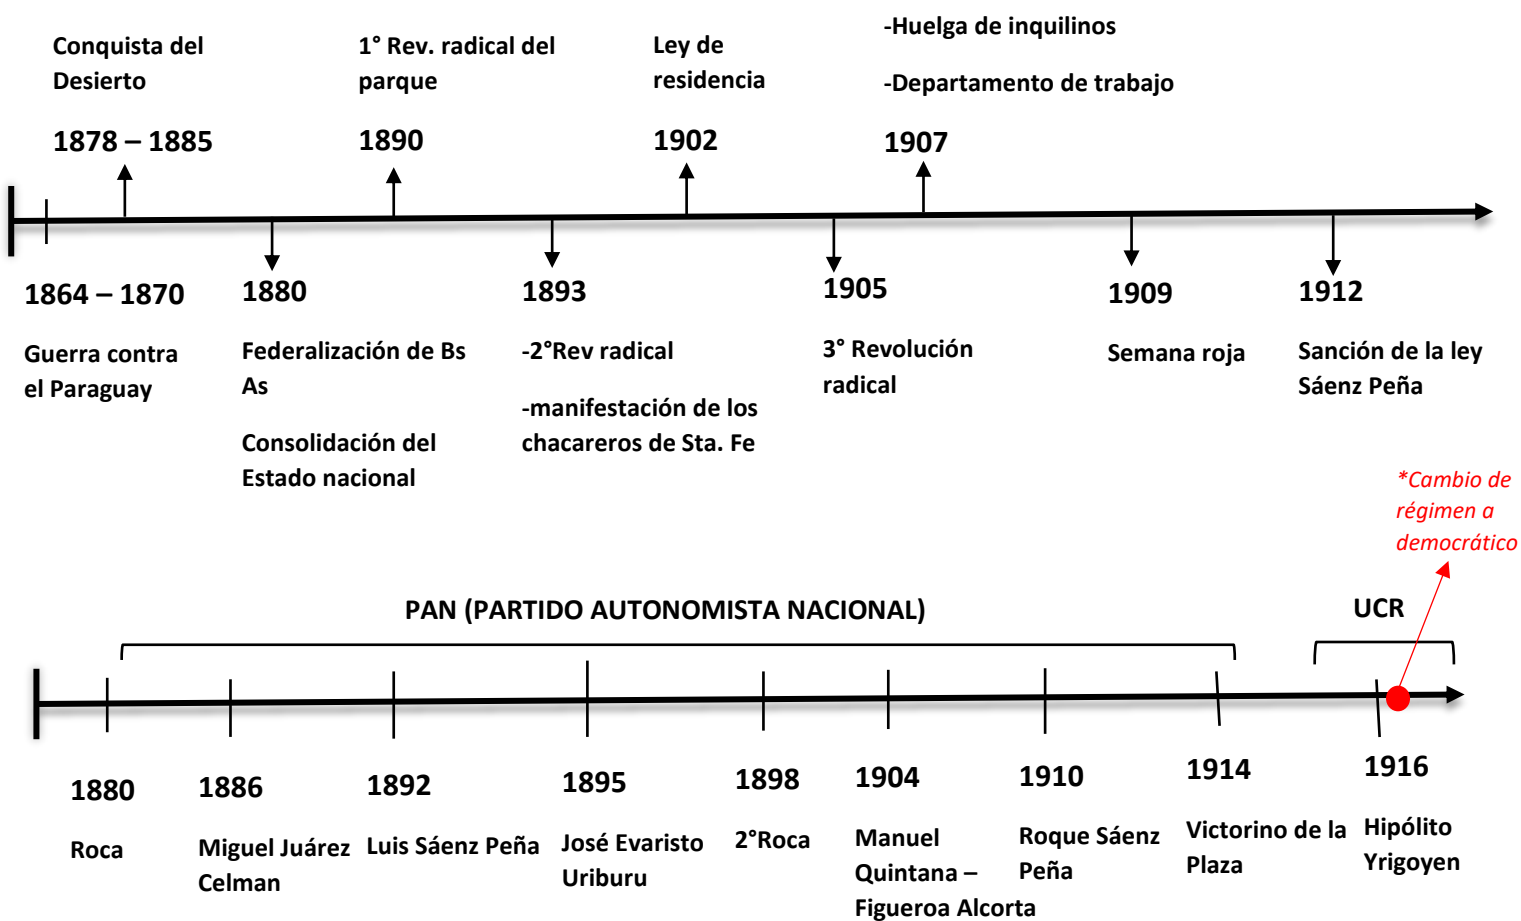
Conquista del Desierto

1878 – 1885

1° Rev. radical del parque

1890

Ley de residencia

1902

-Huelga de inquilinos

-Departamento de trabajo

1907

1864 – 1870

Guerra contra el Paraguay

1880

Federalización de Bs As

Consolidación del Estado nacional

1893

-2°Rev radical

-manifestación de los chacareros de Sta. Fe

1905

3° Revolución radical

1909

Semana roja

1912

Sanción de la ley Sáenz Peña

*Cambio de régimen a democrático

PAN (PARTIDO AUTONOMISTA NACIONAL)

UCR

1880

Roca

1886

Miguel Juárez Celman

1892

Luis Sáenz Peña

1895

José Evaristo Uriburu

1898

2°Roca

1904

Manuel Quintana – Figueroa Alcorta

1910

Roque Sáenz Peña

1914

Victorino de la Plaza

1916

Hipólito Yrigoyen